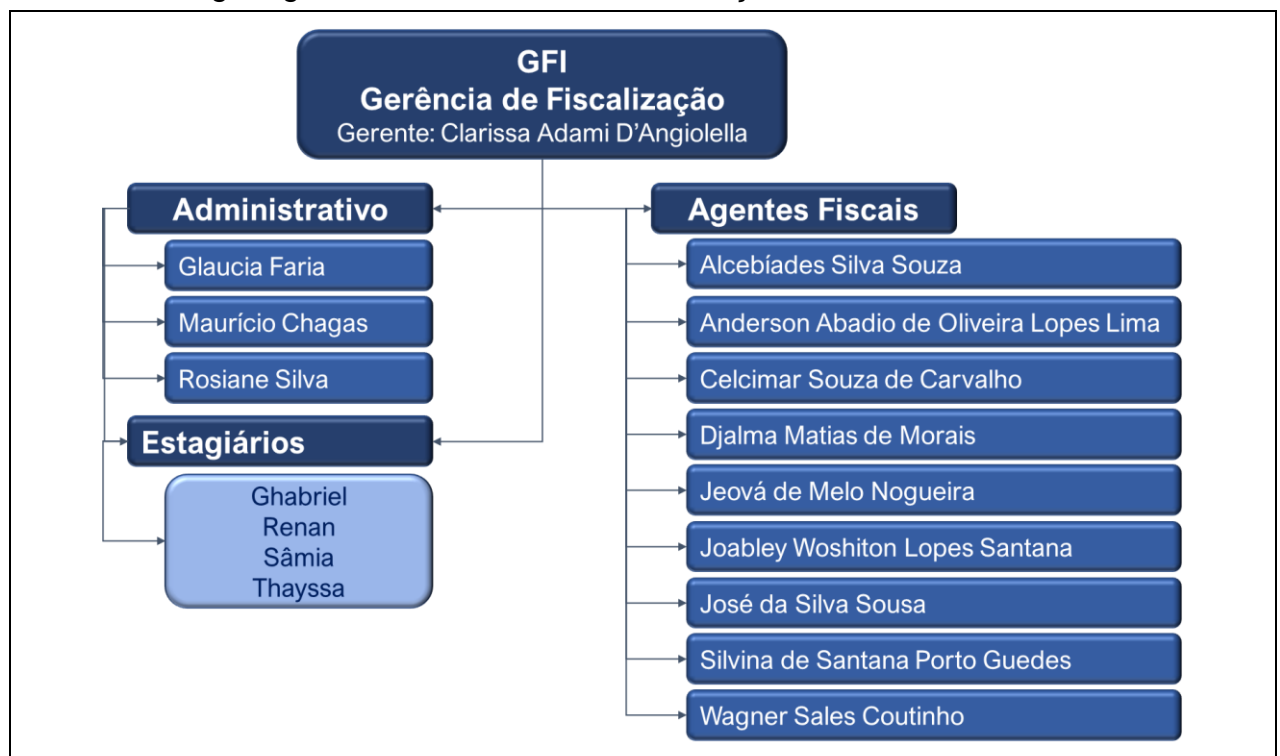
GFI
Gerência de Fiscalização
Gerente: Clarissa Adami D'Angiolella

Administrativo

Glaucia Faria

Maurício Chagas

Rosiane Silva

Estagiários

Ghabriel
Renan
Sâmia
Thayssa

Agentes Fiscais

Alcebíades Silva Souza

Anderson Abadio de Oliveira Lopes Lima

Celcimar Souza de Carvalho

Djalma Matias de Morais

Jeová de Melo Nogueira

Joabley Woshiton Lopes Santana

José da Silva Sousa

Silvina de Santana Porto Guedes

Wagner Sales Coutinho